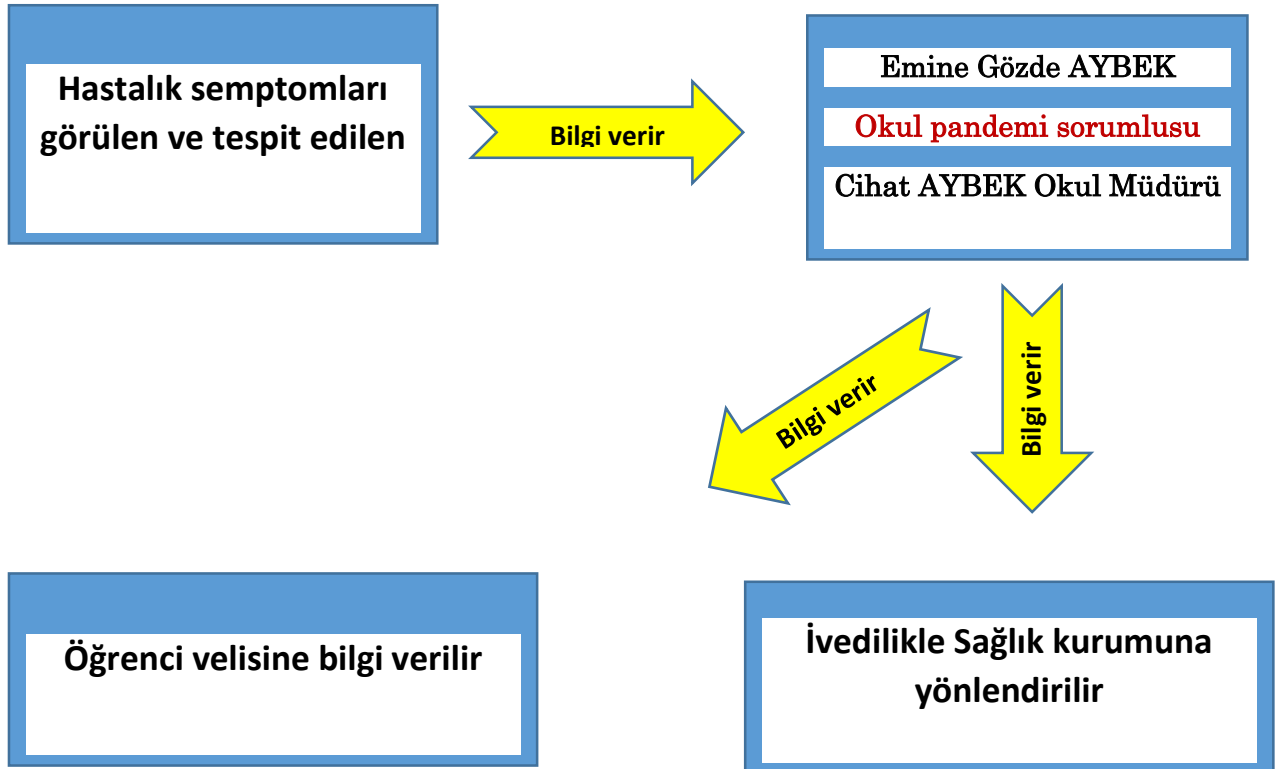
Hastalık semptomları görülen ve tespit edilen

Bilgi verir

Emine Gözde AYBEK

Okul pandemi sorumlusu

Cihat AYBEK Okul Müdürü

Bilgi verir

Bilgi verir

Öğrenci velisine bilgi verilir

İvedilikle Sağlık kurumuna yönlendirilir